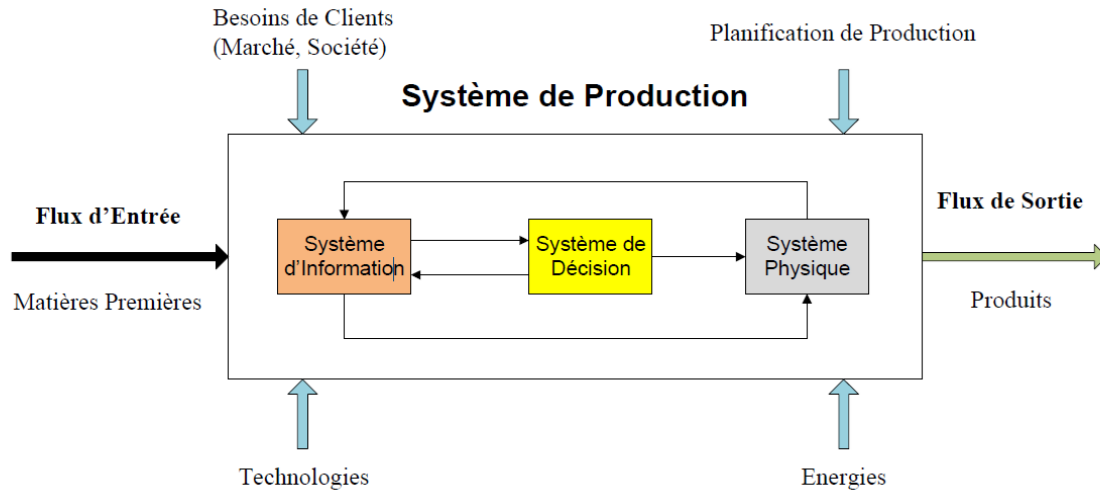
Besoins de Clients
(Marché, Société)

Planification de Production

Système de Production

Flux d'Entrée

Matières Premières

Système d'Information

Système de Décision

Système Physique

Flux de Sortie

Produits

Technologies

Energies